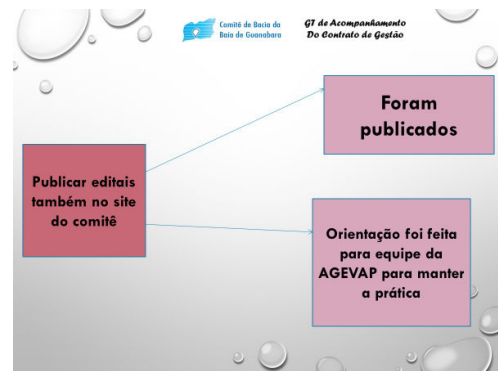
Comitê de Bacia da Baía de Guanabara

GT de Acompanhamento Do Contrato de Gestão

Publicar editais também no site do comitê

Foram publicados

Orientação foi feita para equipe da AGEVAP para manter a prática